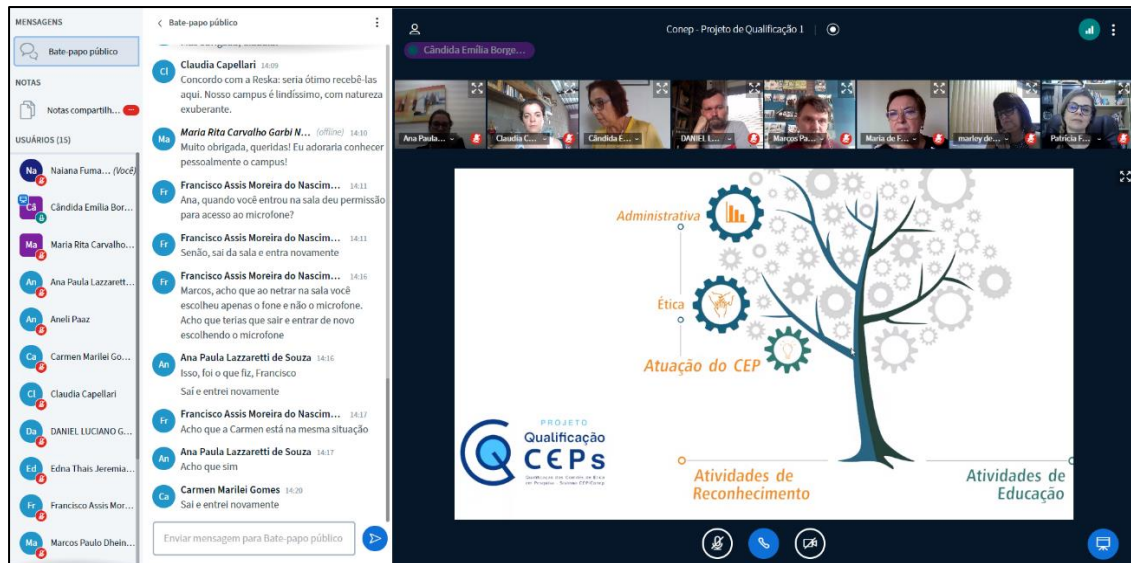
MENSAGENS

Bate-papo público

NOTAS

Notas compartilh...

USUÁRIOS (15)

Na Naiana Fuma... (Você)

CÂ Cândida Emilia Bor...

Ma Maria Rita Carvalho...

An Ana Paula Lazzarett...

An Aneli Paaz

Ca Carmen Marilei Go...

Cl Claudia Capellari

Da DANIEL LUCIANO G...

Ed Edna Thais Jeremia...

Fr Francisco Assis Mor...

Ma Marcos Paulo Dhein...

< Bate-papo público

Cl Claudia Capellari 14:09
Concordo com a Reska: seria ótimo recebê-las aqui. Nosso campus é lindíssimo, com natureza exuberante.

Ma Maria Rita Carvalho Garbi N... (offline) 14:10
Muito obrigada, queridas! Eu adoraria conhecer pessoalmente o campus!

Fr Francisco Assis Moreira do Nascim... 14:11
Ana, quando você entrou na sala deu permissão para acesso ao microfone?

Fr Francisco Assis Moreira do Nascim... 14:11
Senão, saí da sala e entra novamente

Fr Francisco Assis Moreira do Nascim... 14:16
Marcos, acho que ao netrar na sala você escolheu apenas o fone e não o microfone. Acho que terias que sair e entrar de novo escolhendo o microfone

An Ana Paula Lazzaretti de Souza 14:16
Isso, foi o que fiz, Francisco
Saí e entrei novamente

Fr Francisco Assis Moreira do Nascim... 14:17
Acho que a Carmen está na mesma situação

An Ana Paula Lazzaretti de Souza 14:17
Acho que sim

Ca Carmen Marilei Gomes 14:20
Sai e entrei novamente

Enviar mensagem para Bate-papo público

Conep - Projeto de Qualificação 1

Cândida Emília Borge...

Ana Paula... Claudia C... Cândida E... DANIEL L... Marcos Pa... Maria de F... marley de... Patricia F...

Administrativa

Ética

Atuação do CEP

PROJETO
Qualificação
CEPs

Atividades de Reconhecimento

Atividades de Educação